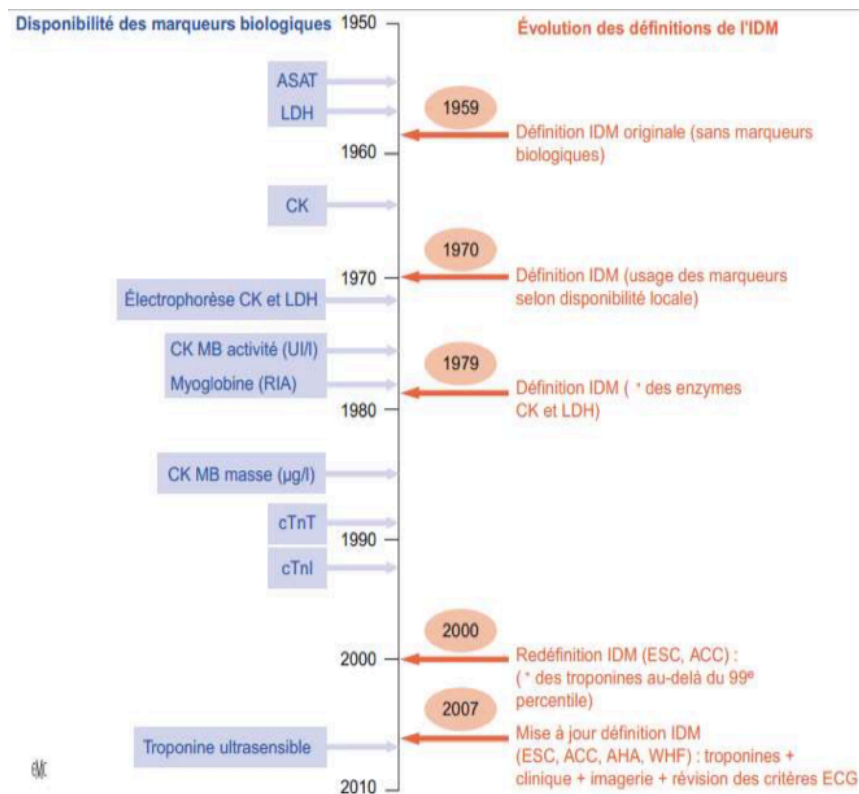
Disponibilité des marqueurs biologiques

Évolution des définitions de l'IDM

1950

ASAT

LDH

1959

Définition IDM originale (sans marqueurs biologiques)

1960

CK

1970

1970

Définition IDM (usage des marqueurs selon disponibilité locale)

Électrophorèse CK et LDH

CK MB activité (UI/l)

Myoglobine (RIA)

1979

Définition IDM ( ⁺ des enzymes CK et LDH)

1980

CK MB masse (µg/l)

cTnT

1990

cTnI

2000

2000

Redéfinition IDM (ESC, ACC) : ( ⁺ des troponines au-delà du 99$^e$ percentile)

2007

Mise à jour définition IDM (ESC, ACC, AHA, WHF) : troponines + clinique + imagerie + révision des critères ECG

Troponine ultrasensible

EMC

2010